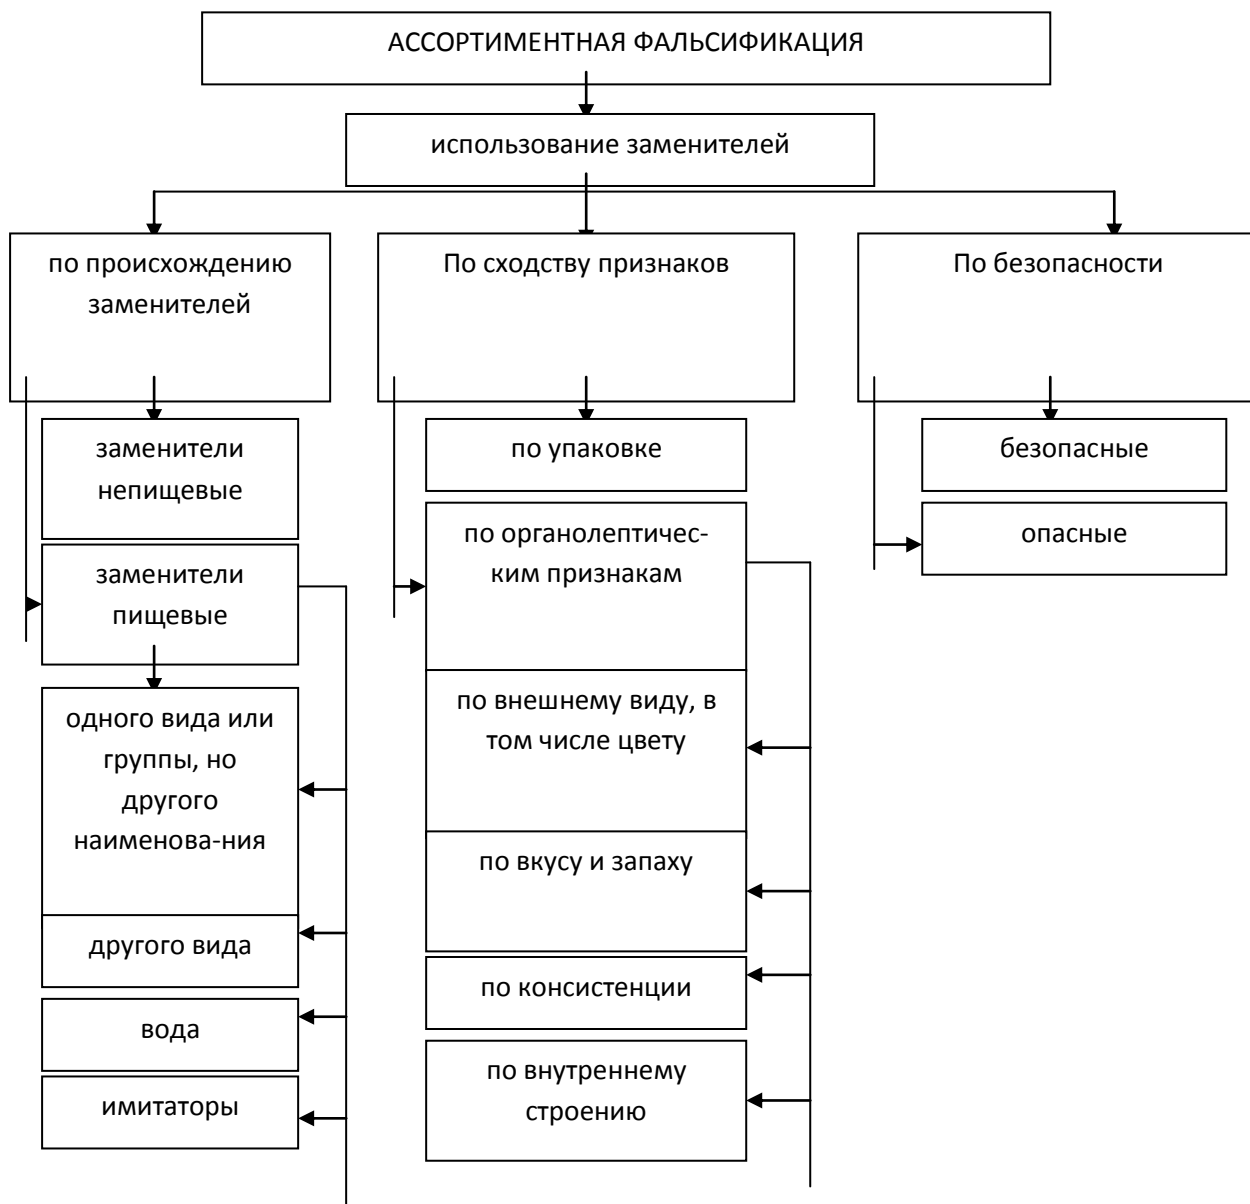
АССОРТИМЕНТНАЯ ФАЛЬСИФИКАЦИЯ

использование заменителей

по происхождению заменителей

По сходству признаков

По безопасности

заменители непищевые

заменители пищевые

одного вида или группы, но другого наименова-ния

другого вида

вода

имитаторы

по упаковке

по органолептическим признакам

по внешнему виду, в том числе цвету

по вкусу и запаху

по консистенции

по внутреннему строению

безопасные

опасные